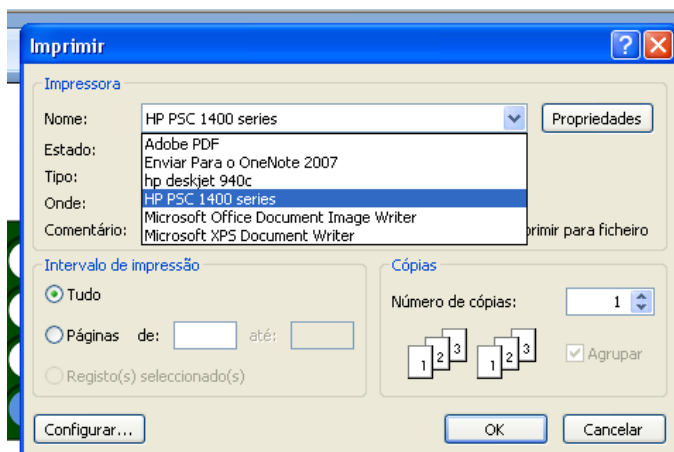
Imprimir

Impressora

Nome: HP PSC 1400 series

Propriedades

Estado:

Tipo:

Onde:

Comentário:

Adobe PDF
Enviar Para o OneNote 2007
hp deskjet 940c
HP PSC 1400 series
Microsoft Office Document Image Writer
Microsoft XPS Document Writer

primir para ficheiro

Intervalo de impressão

Tudo

Páginas de: até:

Registo(s) seleccionado(s)

Cópias

Número de cópias: 1

1 2 3 1 2 3

Agrupar

Configurar...

OK

Cancelar